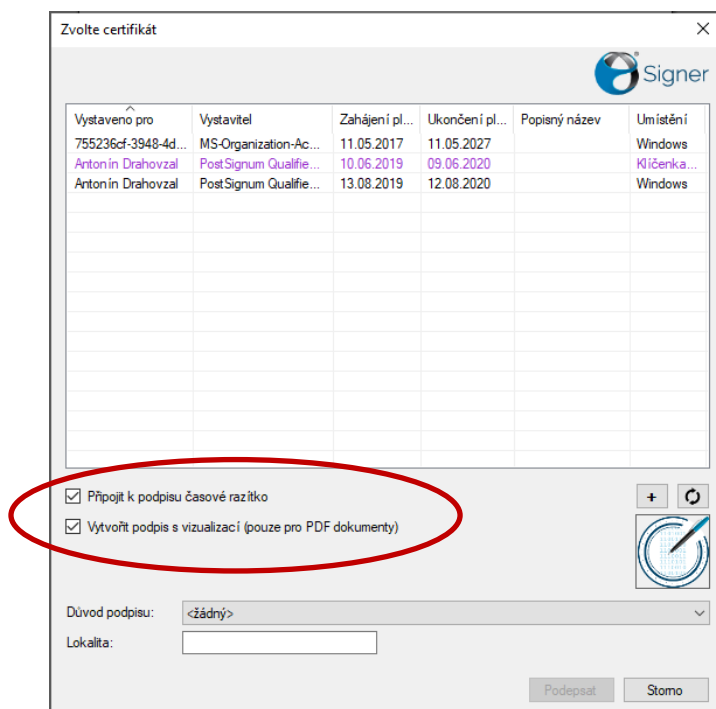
Zvolte certifikát

Signer

| Vystaveno pro | Vystavitel | Zahájení pl... | Ukončení pl... | Popisný název | Umístění |
|---|---|---|---|---|---|
| 755236cf-3948-4d... | MS-Organization-Ac... | 11.05.2017 | 11.05.2027 | | Windows |
| Antonín Drahovzal | PostSignum Qualifie... | 10.06.2019 | 09.06.2020 | | Klíčenka... |
| Antonín Drahovzal | PostSignum Qualifie... | 13.08.2019 | 12.08.2020 | | Windows |

Připojit k podpisu časové razítko

Vytvořit podpis s vizualizací (pouze pro PDF dokumenty)

Důvod podpisu: <žádný>

Lokalita:

Podepsat Storno